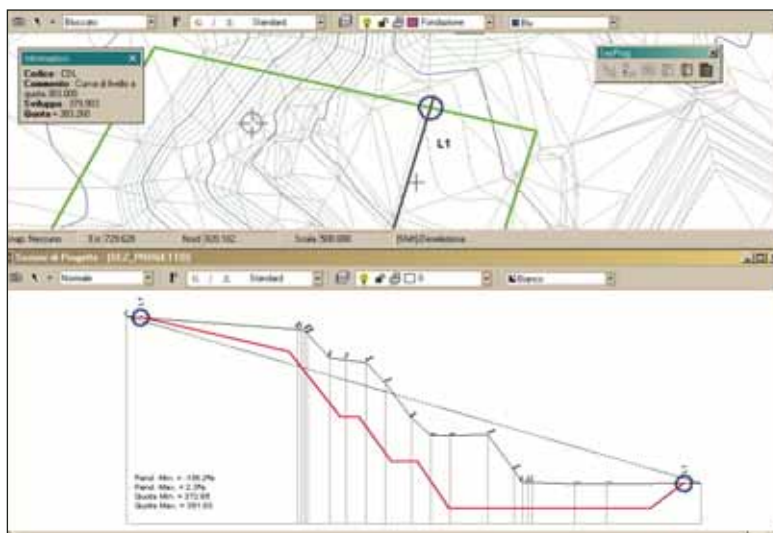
Nessuno
Standard
Fondazione
Blu

Informazioni
Codice : CDL
Commento : Curva di livello a quota 303.000
Sviluppo : 375.902
Quota = 303.260

DocProg

L1

Snap: Nessuno
Est: 729.626
Nord: 505.182
Scala: 500.000
[SNAP] Dimensione

Sezioni di Progetto - [SEZ_PRIMA 1100]
Normale
Standard
0
Bianco

Pend. Min. = -106.2%
Pend. Max. = 2.3%
Quota Min. = 272.65
Quota Max. = 281.03